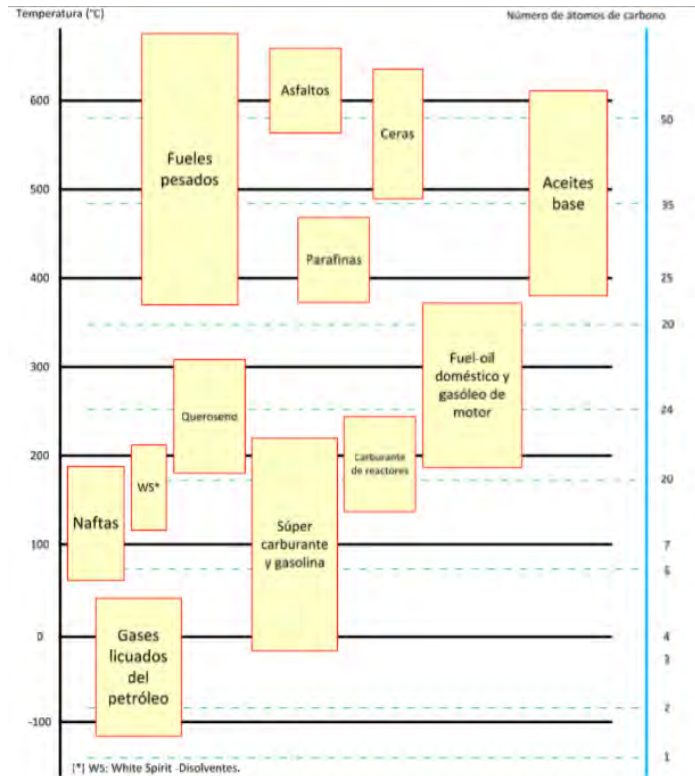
Temperatura (°C)

Número de átomos de carbono

600

500

400

300

200

100

0

-100

Fueles pesados

Asfaltos

Ceras

Aceites base

Parafinas

Fuel-oil doméstico y gasóleo de motor

Queroseno

WS*

Carburante de reactores

Naftas

Súper carburante y gasolina

Gases licuados del petróleo

50

35

25

20

24

20

7

5

4

3

2

1

[*] WS: White Spirit -Disolventes.